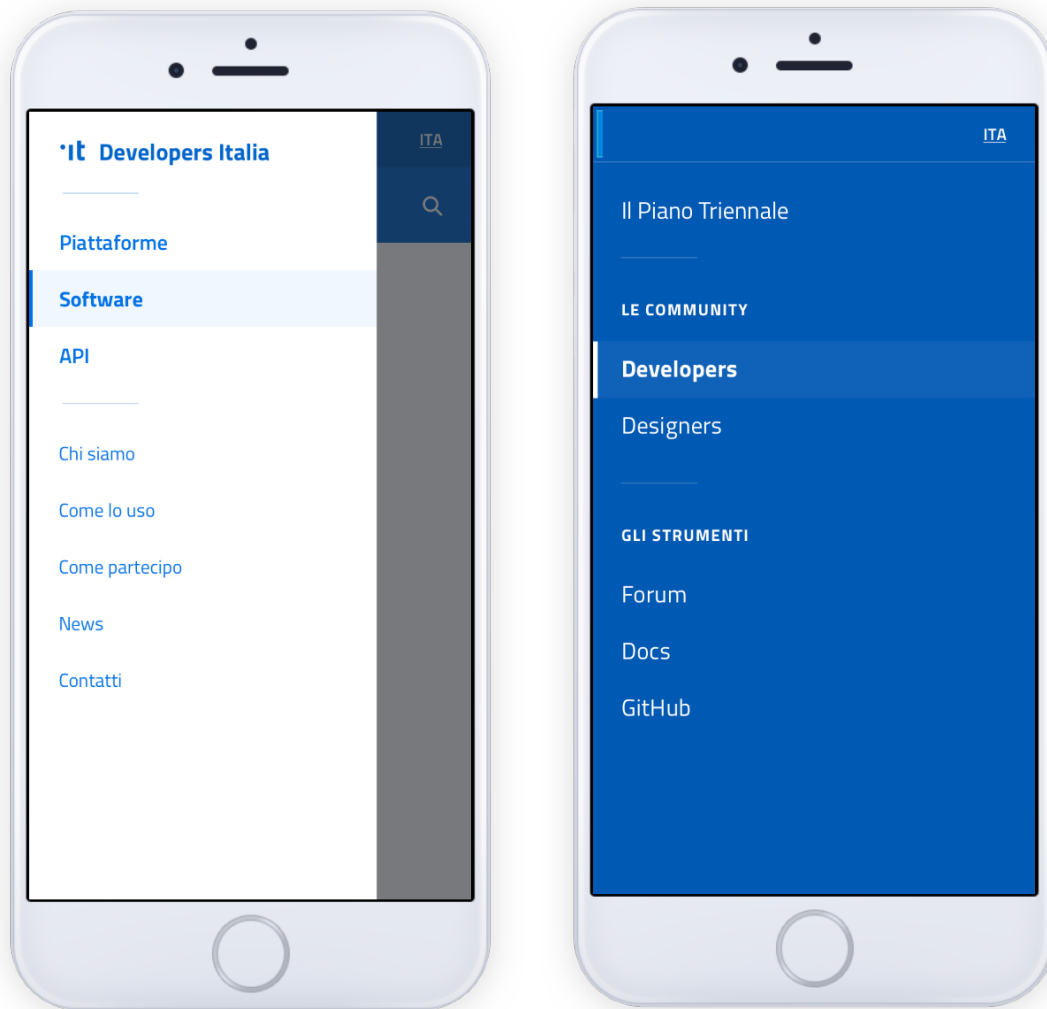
·it Developers Italia

ITA

Piattaforme

Software

API

Chi siamo

Come lo uso

Come partecipo

News

Contatti

ITA

Il Piano Triennale

LE COMMUNITY

Developers

Designers

GLI STRUMENTI

Forum

Docs

GitHub